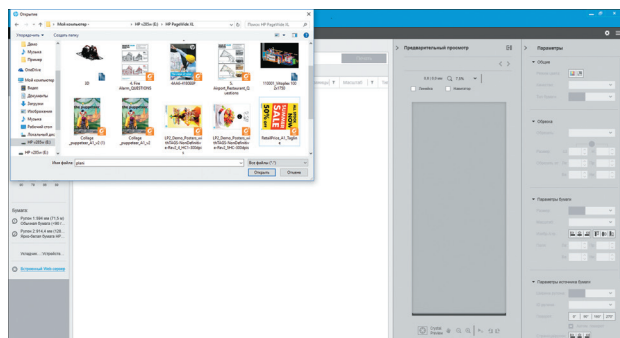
Открытие

« Мой компьютер › HP z20 (E:) › HP PageWide XL

Поиск: HP PageWide XL

Упорядочить ▾ Создать папку

Диск

Музыка

Пример

OneDrive

Мой компьютер

Видео

Документы

Загрузки

Изображения

Музыка

Рабочий стол

Локальный диск

HP z20 (E:)

HP z20 (E:)

3D

A Fire Alarm_QUESTIONS

AA4A-Й1000P

IL Airport_Restaurant_Questions

110001_Vitrajlas 120 Zx170

Collage _poppetee_A1_v2 (1)

Collage _poppetee_A1_v2

LP2_Demo_Posters_x4 (A0)-NonDefinitive-Rev2_4_HC1-300dpi

LP2_Demo_Posters_x4 (A0)-NonDefinitive-Rev2_4HC-300dpi

RetailPrice_A1_Tagline

Имя файла: plano

Все файлы (*.*)

Открыть

Отмена

Бумага

Рулон 1 594 мм (21,9 м) Обычная бумага HP...

Рулон 2 914,4 мм (120... Ярко-белая бумага HP...

Загрузка... Устройств...

Встроенный Web-сервер

Предварительный просмотр

Параметры

Общие

Образец

Параметры бумаги

Параметры источника бумаги